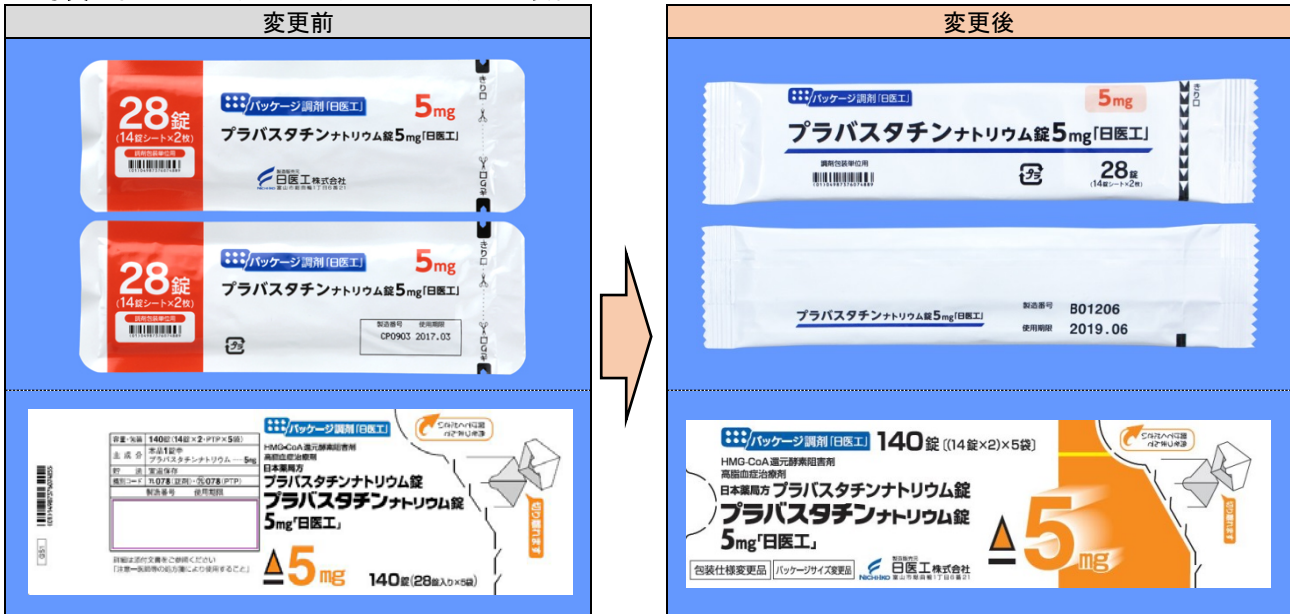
変更前

28錠
(14錠シート×2枚)
調剤包装単位用
パッケージ調剤「日医工」
5mg
プラバスタチンナトリウム錠5mg「日医工」
日医工株式会社
きりロ

28錠
(14錠シート×2枚)
調剤包装単位用
パッケージ調剤「日医工」
5mg
プラバスタチンナトリウム錠5mg「日医工」
製造番号 使用期限
CP0903 2017.03
きりロ

| 容量・包装 | 140錠(14錠×2・PTP×5袋) |
|---|---|
| 主成分 | 本品1錠中 プラバスタチンナトリウム……5mg |
| 貯法 | 室温保存 |
| 識別コード | n 078(錠剤)・n 078(PTP) |
| 製造番号 | 使用期限 |

パッケージ調剤「日医工」
HMG-CoA還元酵素阻害剤
高脂血症治療剤
日本薬局方
プラバスタチンナトリウム錠
プラバスタチンナトリウム錠
5mg「日医工」
5mg
140錠(28錠入り×5袋)
詳細は添付文書をご参照ください
「注意―医師等の処方箋により使用すること」
切り取り線

変更後

パッケージ調剤「日医工」
5mg
プラバスタチンナトリウム錠5mg「日医工」
調剤包装単位用
28錠
(14錠シート×2枚)
きりロ

プラバスタチンナトリウム錠5mg「日医工」
製造番号 B01206
使用期限 2019.06

パッケージ調剤「日医工」 140錠 [(14錠×2)×5袋]
HMG-CoA還元酵素阻害剤
高脂血症治療剤
日本薬局方 プラバスタチンナトリウム錠
プラバスタチンナトリウム錠
5mg「日医工」
5mg
包装仕様変更品 パッケージサイズ変更品
日医工株式会社
切り取り線